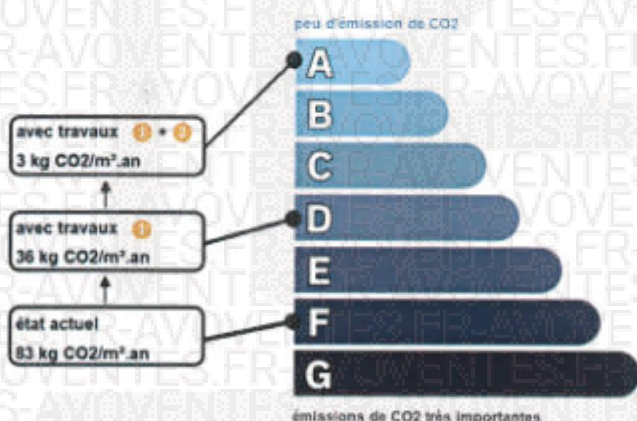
peu d'émission de CO2

A
B
C
D
E
F
G

émissions de CO2 très importantes

avec travaux 1 + 2
3 kg CO2/m².an

avec travaux 1
36 kg CO2/m².an

état actuel
83 kg CO2/m².an

AVOVENTES.FR-AVOVENTES.FR-AVOVENTES.FR-AVOVENTES.FR